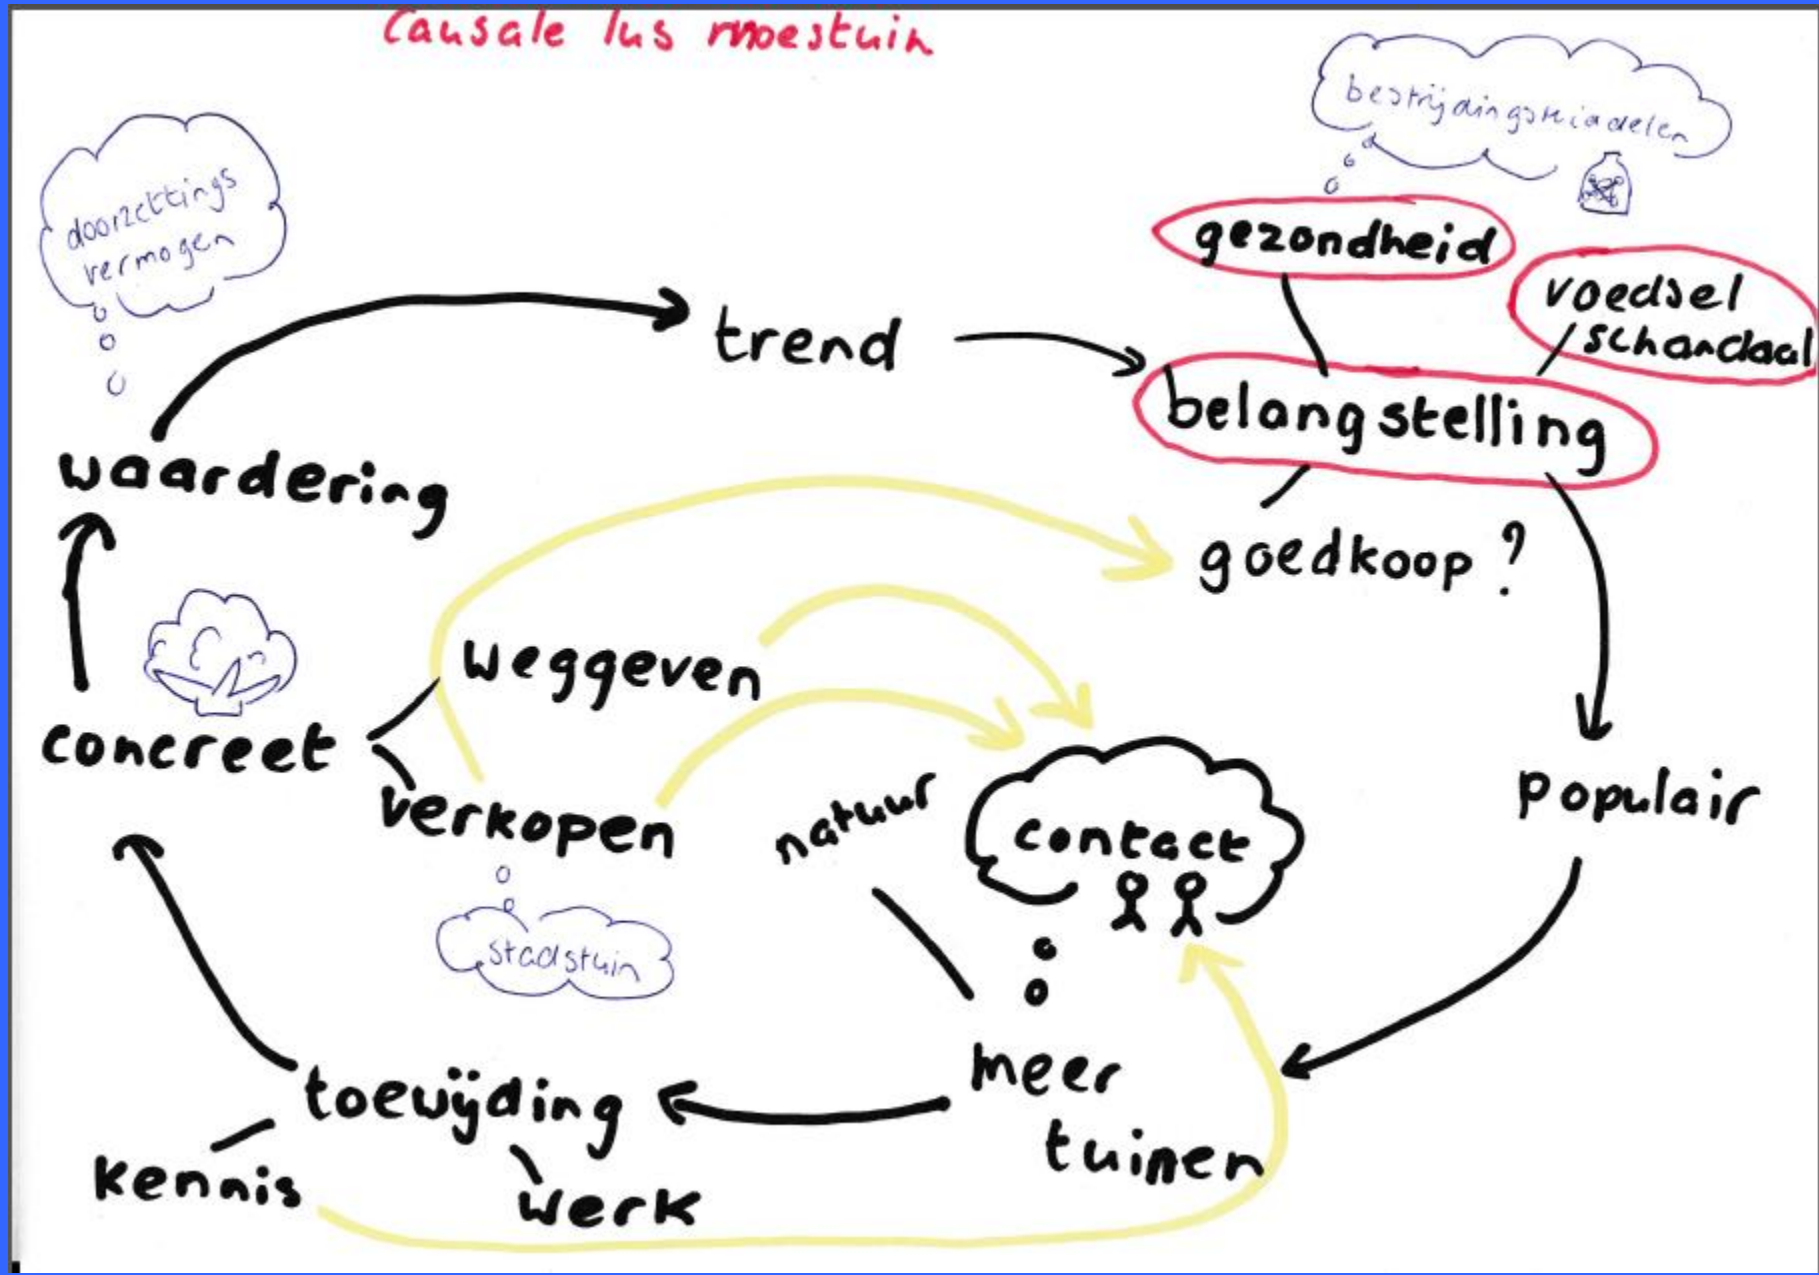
Causale lus moestuin

bestrijdingsmiddelen

doorzettings vermogen

trend

gezondheid

voedsel /schandaal

belangstelling

waardering

goedkoop ?

weggeven

concreet

verkopen

natuur

contact

populair

stadstuin

meer tuinen

toewijding

kennis

werk